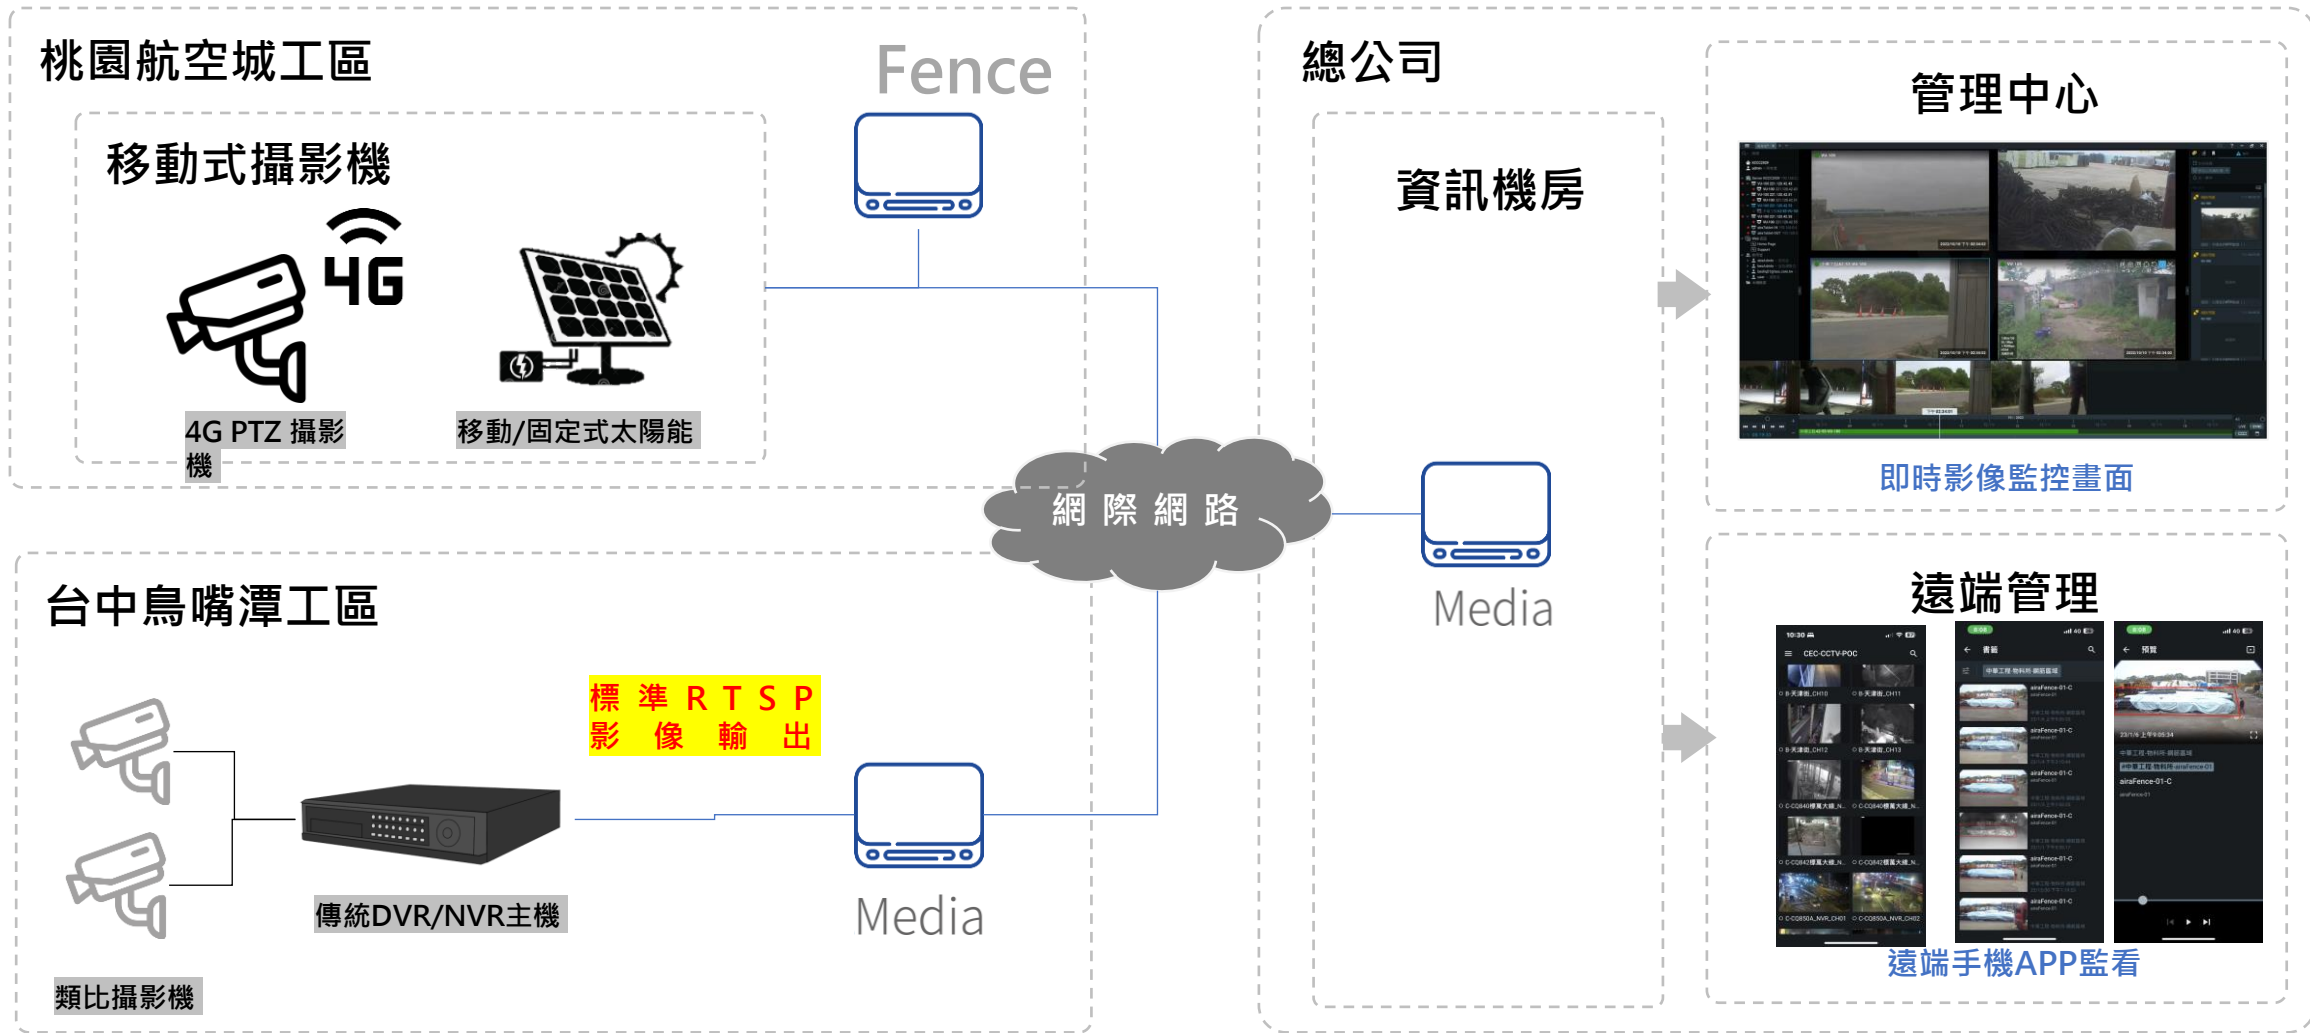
桃園航空城工區

Fence

移動式攝影機

4G

4G PTZ 攝影機

移動/固定式太陽能

網 際 網 路

總公司

資訊機房

Media

管理中心

即時影像監控畫面

遠端管理

遠端手機APP監看

台中烏嘴潭工區

標 準 R T S P
影 像 輸 出

傳統DVR/NVR主機

Media

類比攝影機